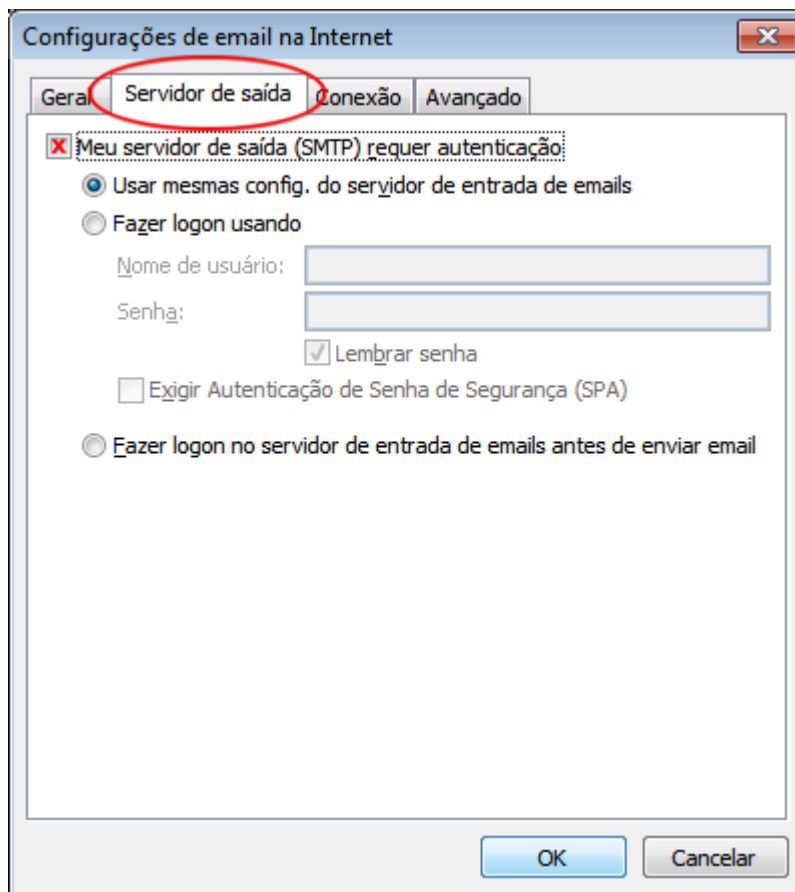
Configurações de email na Internet

Geral | Servidor de saída | Conexão | Avançado

Meu servidor de saída (SMTP) requer autenticação

Usar mesmas config. do servidor de entrada de emails

Fazer logon usando

Nome de usuário:

Senha:

Lembrar senha

Exigir Autenticação de Senha de Segurança (SPA)

Fazer logon no servidor de entrada de emails antes de enviar email

OK

Cancelar